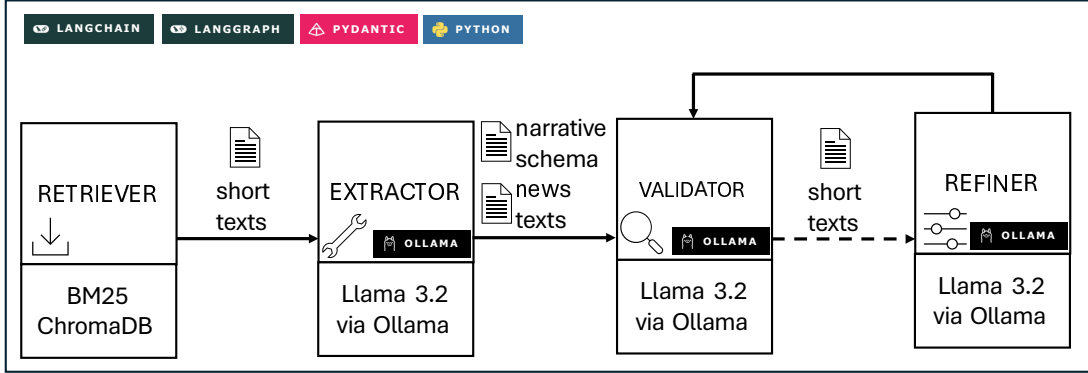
LANGCHAIN LANGGRAPH PYDANTIC PYTHON

RETRIEVER

BM25 ChromaDB

short texts

EXTRACTOR

OLLAMA

Llama 3.2 via Ollama

narrative schema

news texts

VALIDATOR

OLLAMA

Llama 3.2 via Ollama

short texts

REFINER

OLLAMA

Llama 3.2 via Ollama